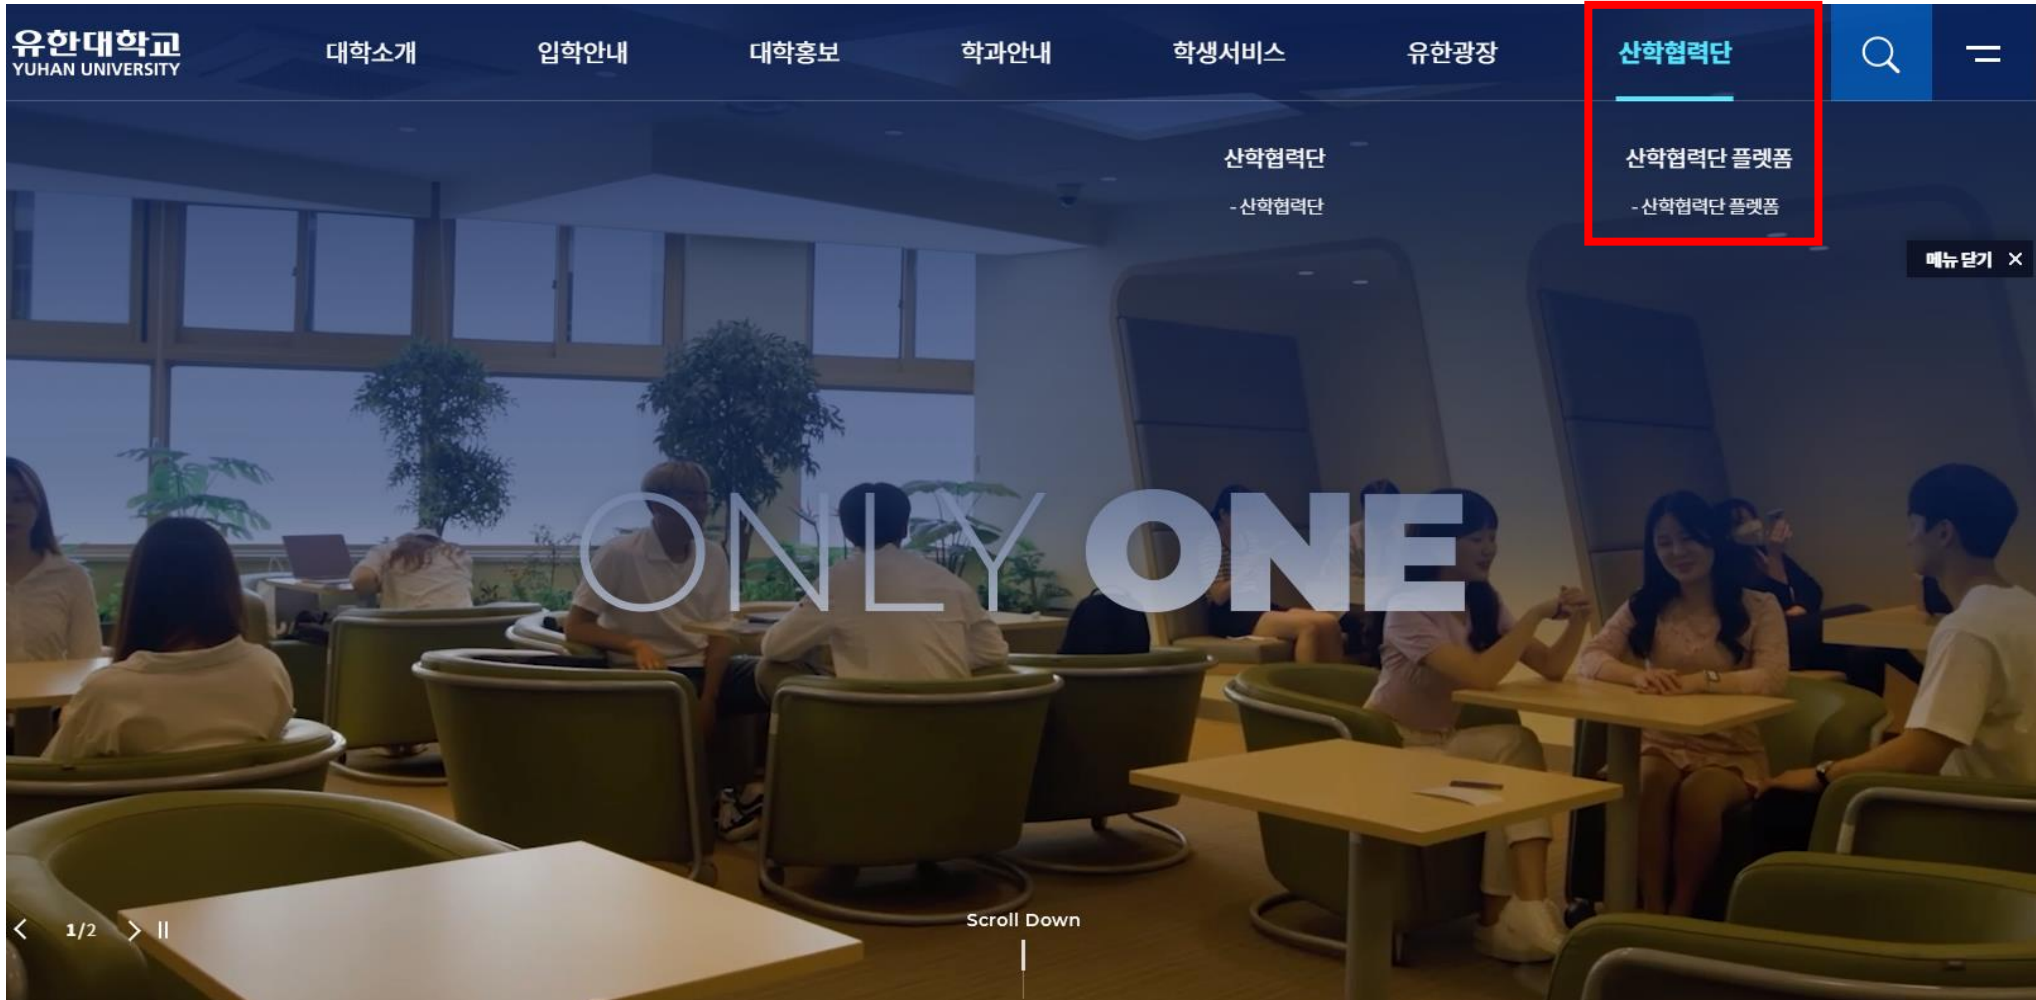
유한대학교
YUHAN UNIVERSITY

대학소개 입학안내 대학홍보 학과안내 학생서비스 유한광장 산학협력단

산학협력단
- 산학협력단

산학협력단 플렛폼
- 산학협력단 플렛폼

메뉴 닫기 ✕

ONLY ONE

1/2

Scroll Down